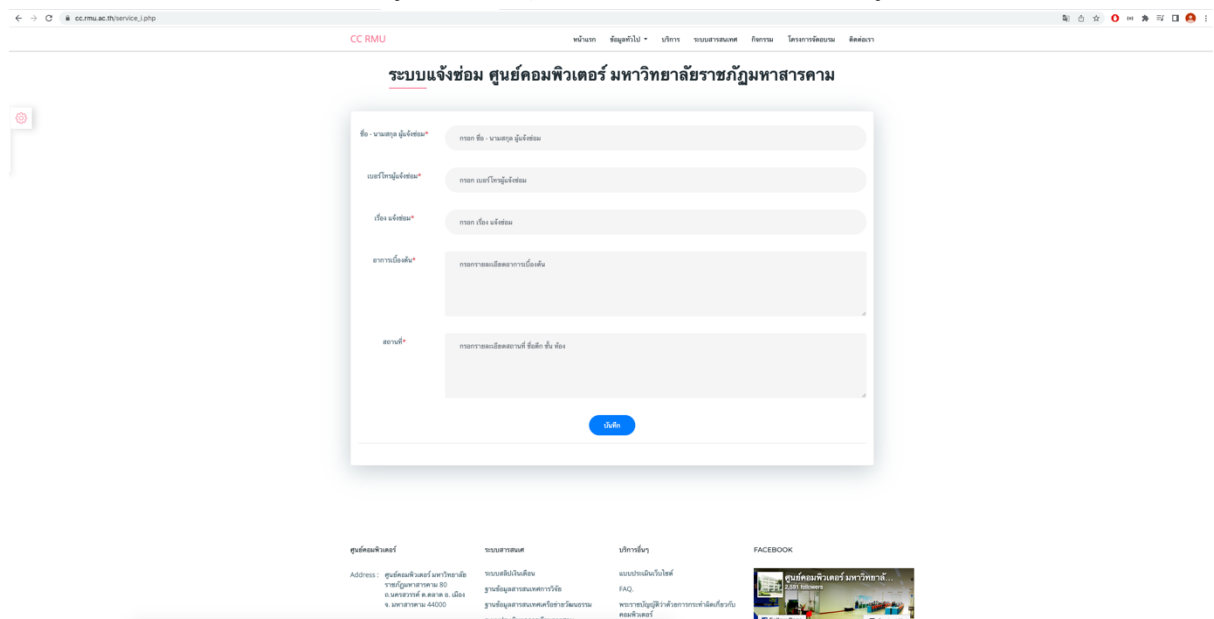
cc.rmu.ac.th/service_i.php

CC RMU

หน้าแรก ข้อมูลทั่วไป บริการ ระบบสารสนเทศ กิจกรรม โครงการอบรม ติดต่อเรา

ระบบแจ้งซ่อม ศูนย์คอมพิวเตอร์ มหาวิทยาลัยราชภัฏมหาสารคาม

ชื่อ - นามสกุล ผู้แจ้งซ่อม* กรอก ชื่อ - นามสกุล ผู้แจ้งซ่อม

เบอร์โทรผู้แจ้งซ่อม* กรอก เบอร์โทรผู้แจ้งซ่อม

เรื่อง แจ้งซ่อม* กรอก เรื่อง แจ้งซ่อม

อาการเบื้องต้น* กรอกรายละเอียดอาการเบื้องต้น

สถานที่* กรอกรายละเอียดสถานที่ ชื่อตึก ชั้น ห้อง

บันทึก

ศูนย์คอมพิวเตอร์

Address : ศูนย์คอมพิวเตอร์ มหาวิทยาลัยราชภัฏมหาสารคาม 80 ถ.นครสวรรค์ ต.ตลาด อ. เมือง จ. มหาสารคาม 44000

ระบบสารสนเท

ระบบสลิปเงินเดือน
ฐานข้อมูลสารสนเทศการวิจัย
ฐานข้อมูลสารสนเทศศิลปะและวัฒนธรรม

บริการอื่นๆ

แบบประเมินเว็บไซต์
FAQ.
พระราชบัญญัติว่าด้วยการกระทำผิดเกี่ยวกับคอมพิวเตอร์

FACEBOOK

ศูนย์คอมพิวเตอร์ มหาวิทยาลั...
2,101 followers